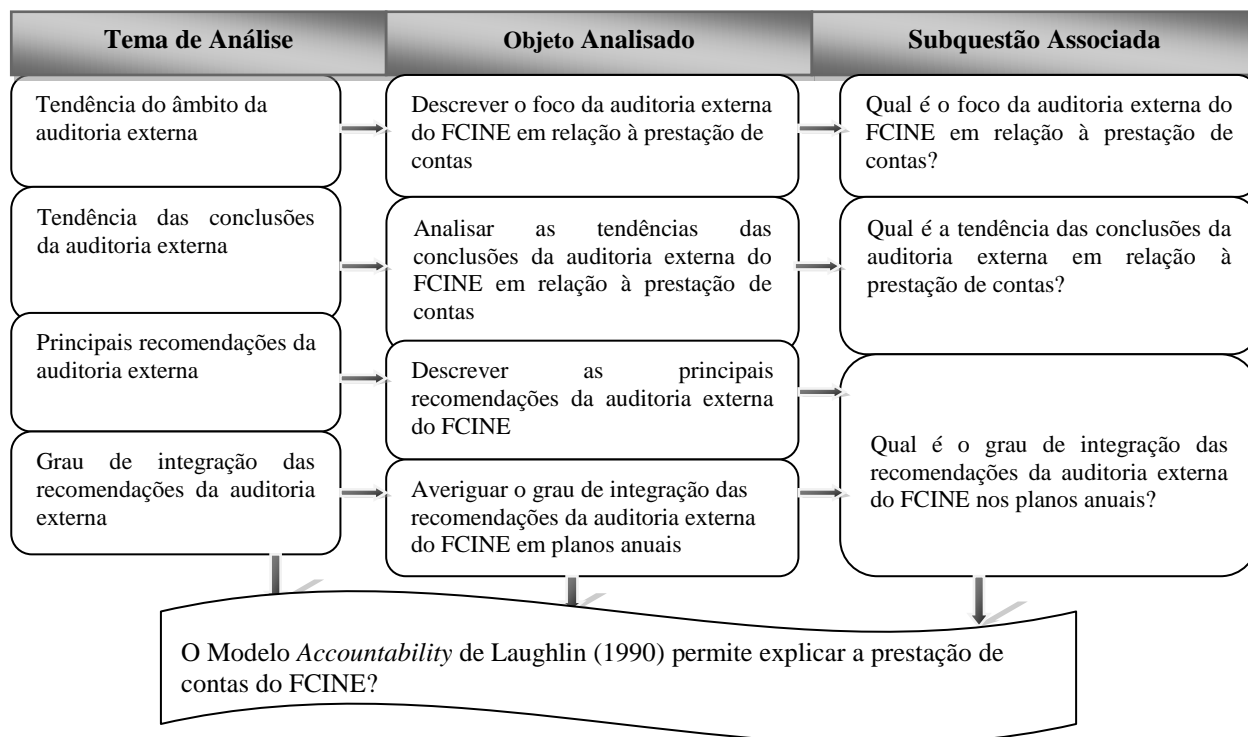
Tema de Análise

Objeto Analisado

Subquestão Associada

Tendência do âmbito da auditoria externa

Descrever o foco da auditoria externa do FCINE em relação à prestação de contas

Qual é o foco da auditoria externa do FCINE em relação à prestação de contas?

Tendência das conclusões da auditoria externa

Analisar as tendências das conclusões da auditoria externa do FCINE em relação à prestação de contas

Qual é a tendência das conclusões da auditoria externa em relação à prestação de contas?

Principais recomendações da auditoria externa

Descrever as principais recomendações da auditoria externa do FCINE

Grau de integração das recomendações da auditoria externa

Averiguar o grau de integração das recomendações da auditoria externa do FCINE em planos anuais

Qual é o grau de integração das recomendações da auditoria externa do FCINE nos planos anuais?

O Modelo *Accountability* de Laughlin (1990) permite explicar a prestação de contas do FCINE?